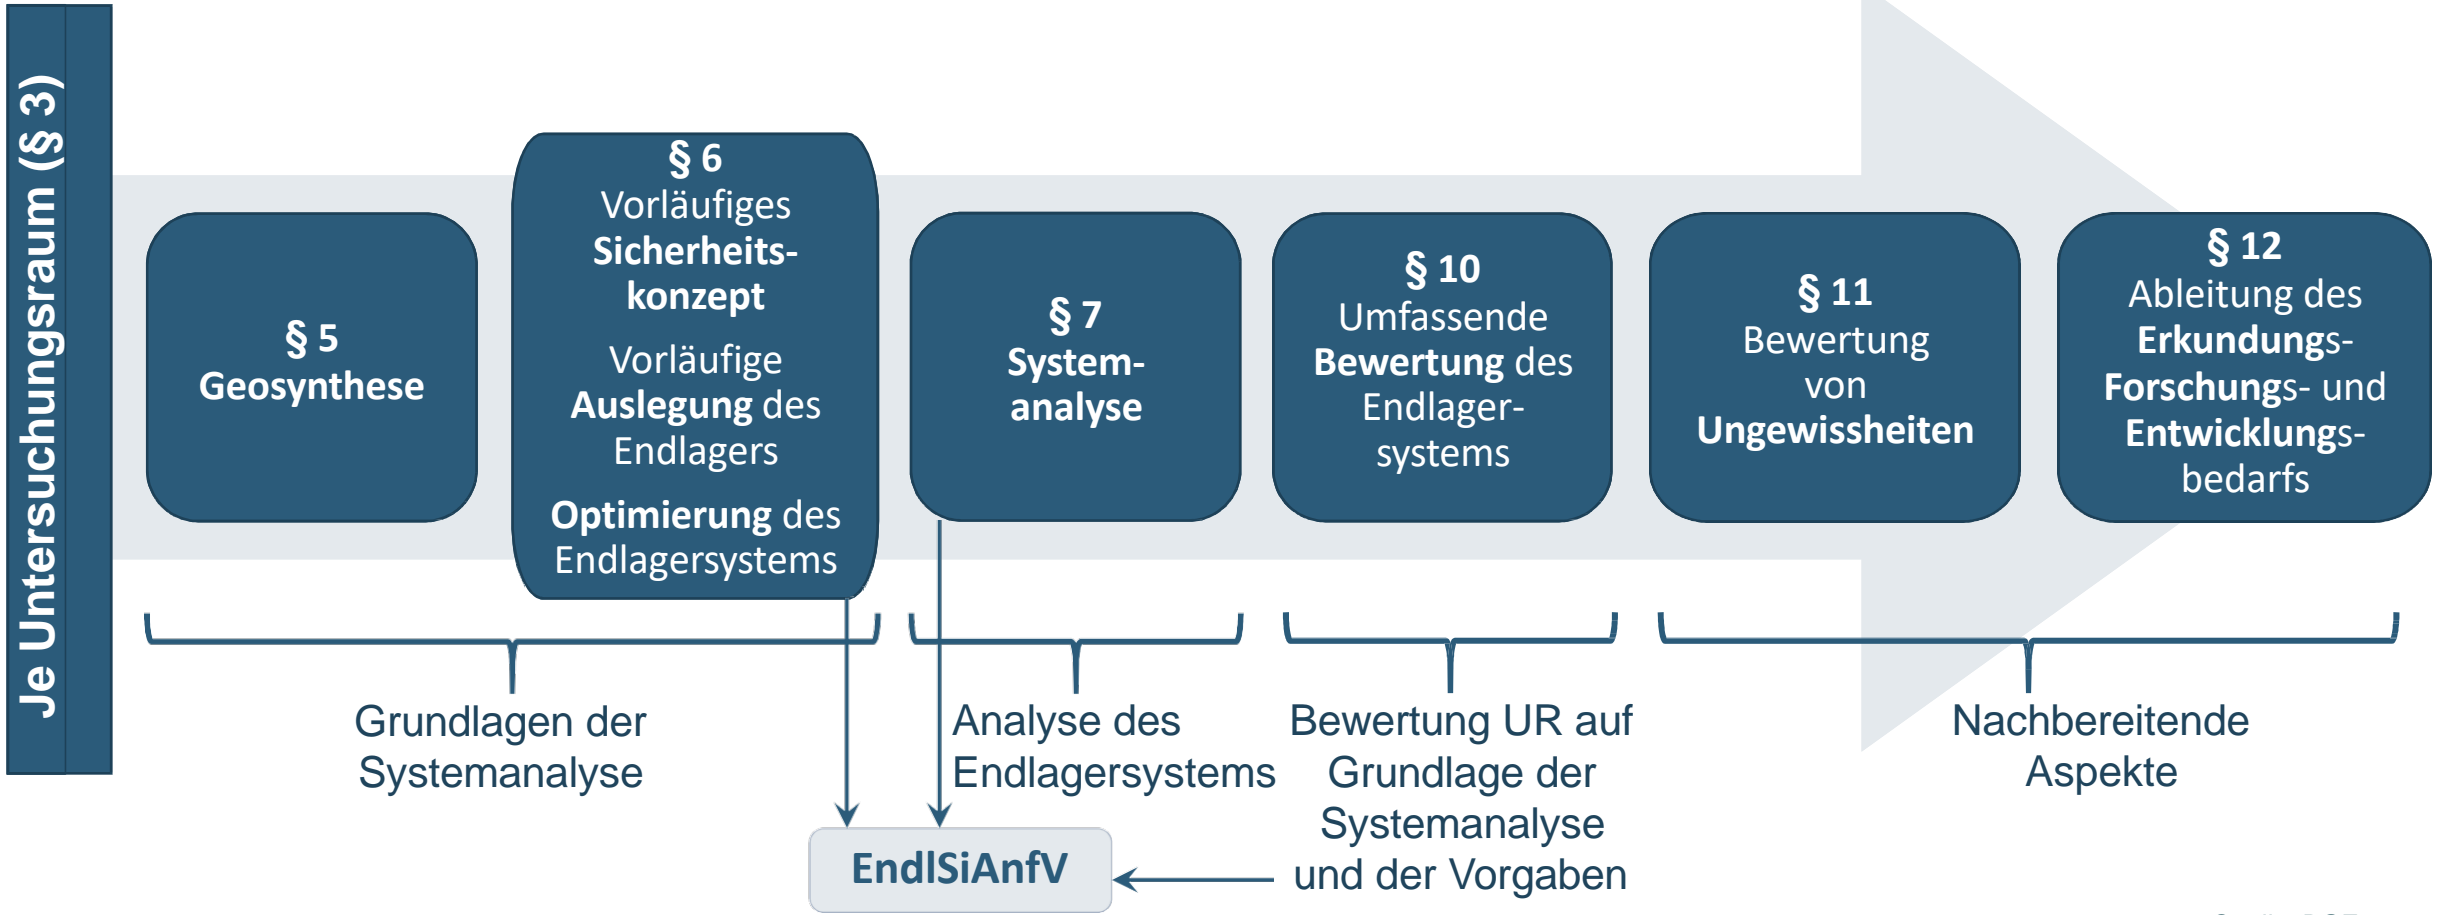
Je Untersuchungsraum (§ 3)

§ 5
Geosynthese

§ 6
Vorläufiges Sicherheitskonzept

Vorläufige Auslegung des Endlagers

Optimierung des Endlagersystems

§ 7
Systemanalyse

§ 10
Umfassende Bewertung des Endlagersystems

§ 11
Bewertung von Ungewissheiten

§ 12
Ableitung des Erkundungs-Forschungs- und Entwicklungsbedarfs

Grundlagen der Systemanalyse

Analyse des Endlagersystems

Bewertung UR auf Grundlage der Systemanalyse und der Vorgaben

Nachbereitende Aspekte

EndlSiAnfV